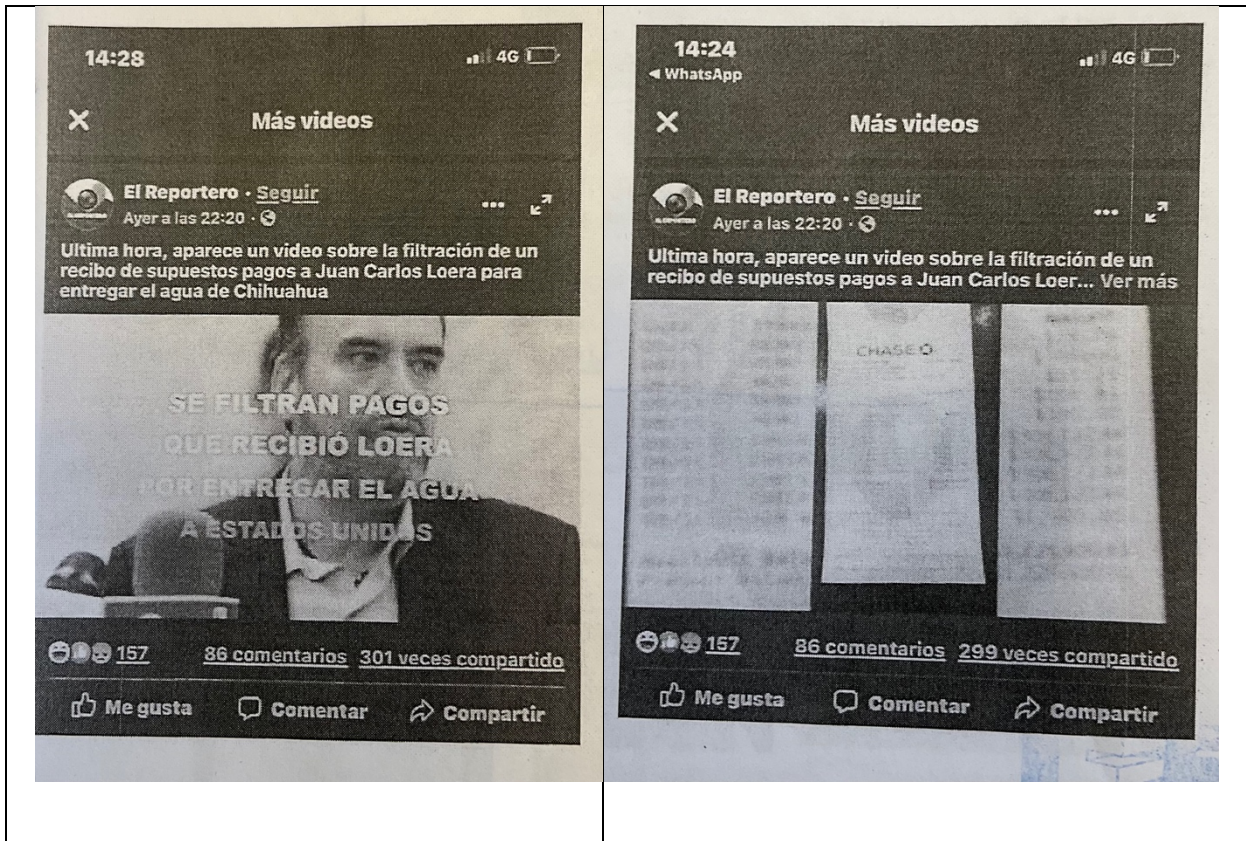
14:28

4G

Más videos

El Reportero · Seguir
Ayer a las 22:20 ·

Ultima hora, aparece un video sobre la filtración de un recibo de supuestos pagos a Juan Carlos Loera para entregar el agua de Chihuahua

SE FILTRAN PAGOS QUE RECIBIÓ LOERA POR ENTREGAR EL AGUA A ESTADOS UNIDOS

157 86 comentarios 301 veces compartido

Me gusta Comentar Compartir

14:24
◂ WhatsApp

4G

Más videos

El Reportero · Seguir
Ayer a las 22:20 ·

Ultima hora, aparece un video sobre la filtración de un recibo de supuestos pagos a Juan Carlos Loer... Ver más

CHASE

157 86 comentarios 299 veces compartido

Me gusta Comentar Compartir